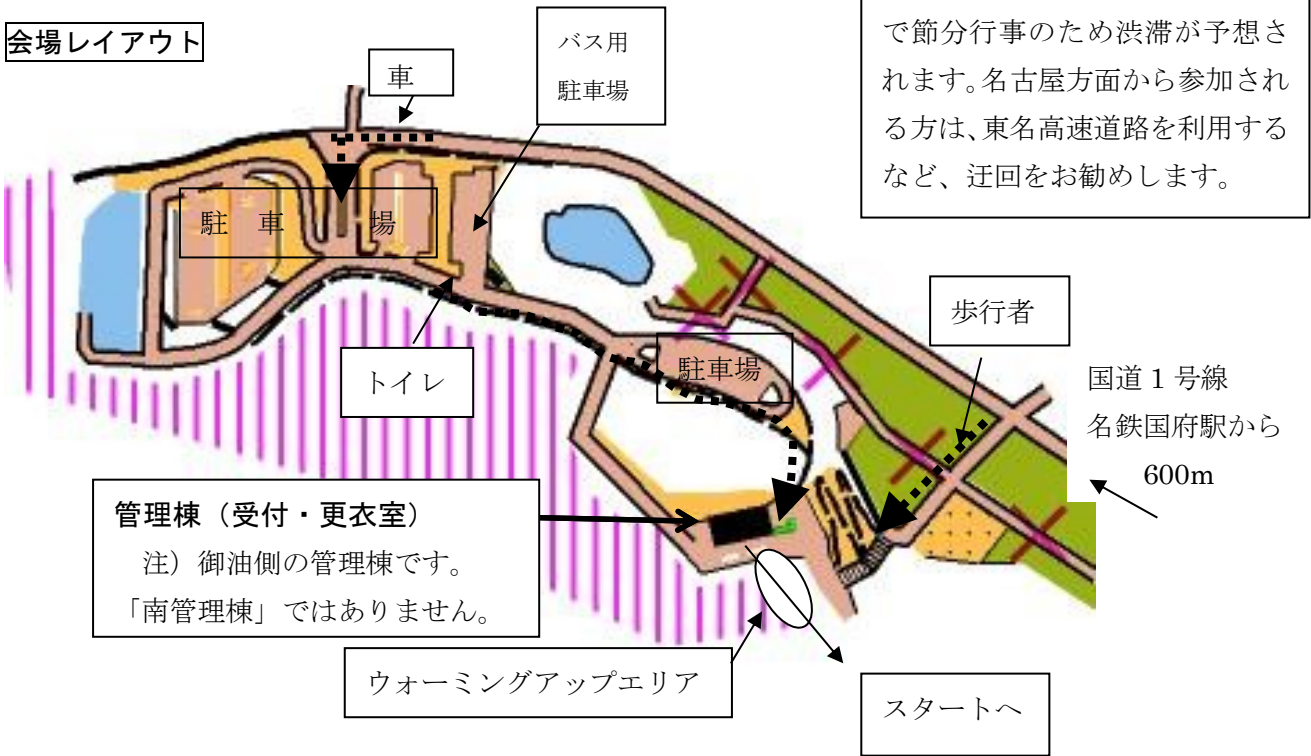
会場レイアウト

車

バス用
駐車場

で節分行事のため渋滞が予想されます。名古屋方面から参加される方は、東名高速道路を利用するなど、迂回をお勧めします。

駐　車　場

歩行者

トイレ

駐車場

国道１号線
名鉄国府駅から
600m

管理棟（受付・更衣室）
注）御油側の管理棟です。
「南管理棟」ではありません。

ウォーミングアップエリア

スタートへ